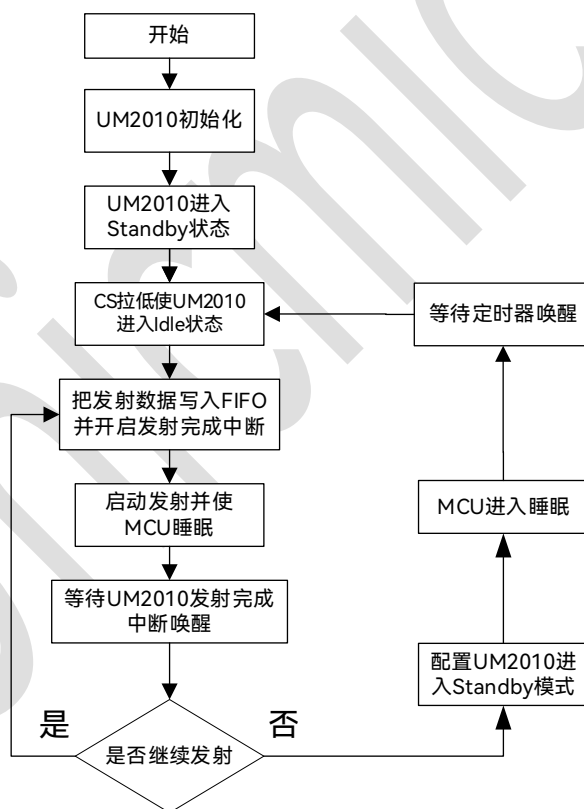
开始

UM2010初始化

UM2010进入Standby状态

CS拉低使UM2010进入Idle状态

等待定时器唤醒

把发射数据写入FIFO并开启发射完成中断

启动发射并使MCU睡眠

MCU进入睡眠

等待UM2010发射完成中断唤醒

配置UM2010进入Standby模式

是

否

是否继续发射